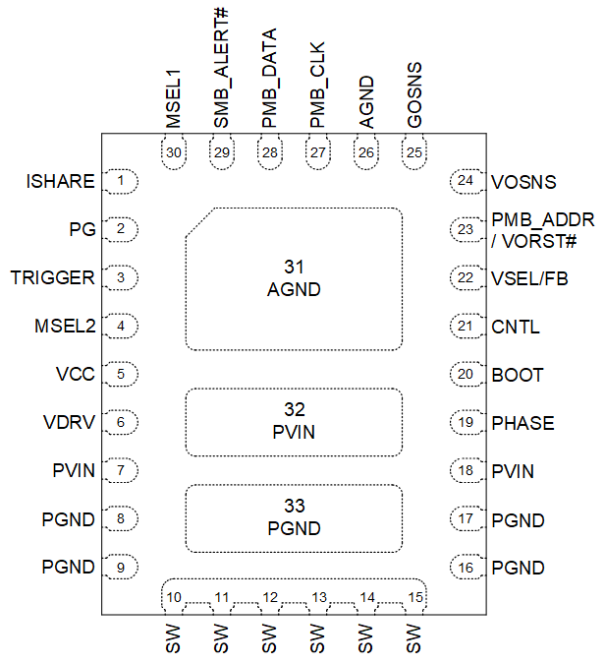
MSEL1 SMB_ALERT# PMB_DATA PMB_CLK AGND GOSNS

30 29 28 27 26 25

ISHARE 1
PG 2
TRIGGER 3
MSEL2 4
VCC 5
VDRV 6
PVIN 7
PGND 8
PGND 9

24 VOSNS
23 PMB_ADDR / VORST#
22 VSEL/FB
21 CNTL
20 BOOT
19 PHASE
18 PVIN
17 PGND
16 PGND

31
AGND

32
PVIN

33
PGND

10 11 12 13 14 15

SW SW SW SW SW SW